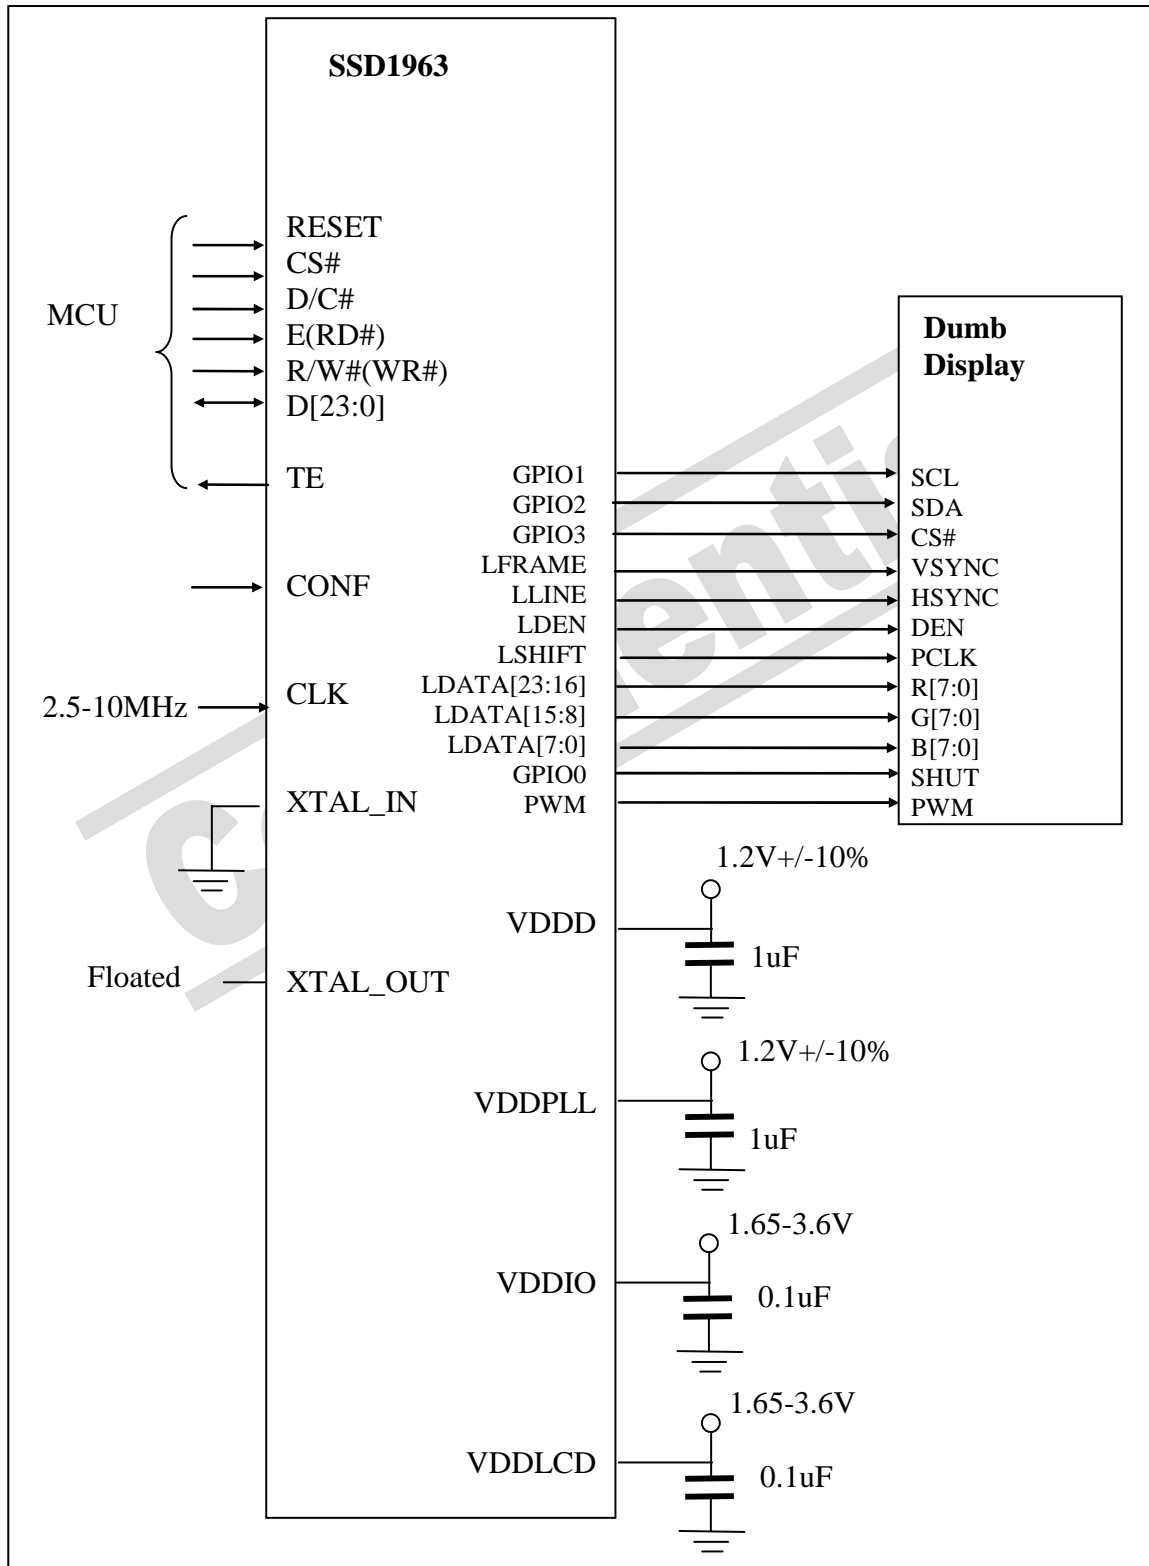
SSD1963

MCU

RESET
CS#
D/C#
E(RD#)
R/W#(WR#)
D[23:0]

TE

CONF

2.5-10MHz

CLK

XTAL_IN

Floated

XTAL_OUT

GPIO1
GPIO2
GPIO3
LFRAME
LLINE
LDEN
LSHIFT
LDATA[23:16]
LDATA[15:8]
LDATA[7:0]
GPIO0
PWM

Dumb Display

SCL
SDA
CS#
VSYNC
HSYNC
DEN
PCLK
R[7:0]
G[7:0]
B[7:0]
SHUT
PWM

1.2V+/-10%
VDDD
1uF

1.2V+/-10%
VDDPLL
1uF

1.65-3.6V
VDDIO
0.1uF

1.65-3.6V
VDDLCD
0.1uF

Confidential